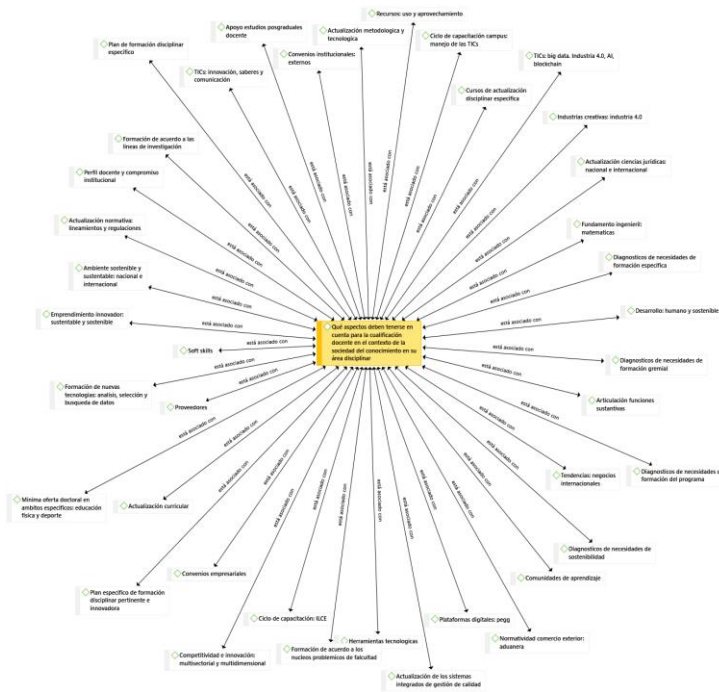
Recursos: uso y aprovechamiento

Apoyo estudios posgraduales docente

Actualización metodologica y tecnologica

Ciclo de capacitación campus: manejo de las TICs

Plan de formación disciplinar especifico

Convenios institucionales: externos

TICs: big data, Industria 4.0, AI, blockchain

TICs: innovación, saberes y comunicación

Cursos de actualización disciplinar especifica

Industrias creativas: industria 4.0

Formación de acuerdo a las lineas de investigación

Actualización ciencias juridicas: nacional e internacional

Perfil docente y compromiso institucional

Actualización normativa: lineamientos y regulaciones

Fundamento ingenieril: matematicas

Diagnosticos de necesidades de formación especifica

Ambiente sostenible y sustentable: nacional e internacional

Emprendimiento innovador: sustentable y sostenible

Desarrollo: humano y sostenible

Qué aspectos deben tenerse en cuenta para la cualificación docente en el contexto de la sociedad del conocimiento en su área disciplinar

Soft skills

Diagnosticos de necesidades de formación gremial

Formación de nuevas tecnologias: analisis, selección y busqueda de datos

Articulación funciones sustantivas

Proveedores

Tendencias: negocios internacionales

Diagnosticos de necesidades de formación del programa

Minima oferta doctoral en ambitos especificos: educación fisica y deporte

Actualización curricular

Diagnosticos de necesidades de sostenibilidad

Comunidades de aprendizaje

Convenios empresariales

Plan especifico de formación disciplinar pertinente e innovadora

Plataformas digitales: pegg

Normatividad comercio exterior: aduanera

Ciclo de capacitación: ILCE

Herramientas tecnologicas

Competitividad e innovación: multisectorial y multidimensional

Formación de acuerdo a los nucleos problemicos de facultad

Actualización de los sistemas integrados de gestión de calidad

está asociado con
está asociado con
está asociado con
está asociado con
está asociado con
está asociado con
está asociado con
está asociado con
está asociado con
está asociado con
está asociado con
está asociado con
está asociado con
está asociado con
está asociado con
está asociado con
está asociado con
está asociado con
está asociado con
está asociado con
está asociado con
está asociado con
está asociado con
está asociado con
está asociado con
está asociado con
está asociado con
está asociado con
está asociado con
está asociado con
está asociado con
está asociado con
está asociado con
está asociado con
está asociado con
está asociado con
está asociado con
está asociado con